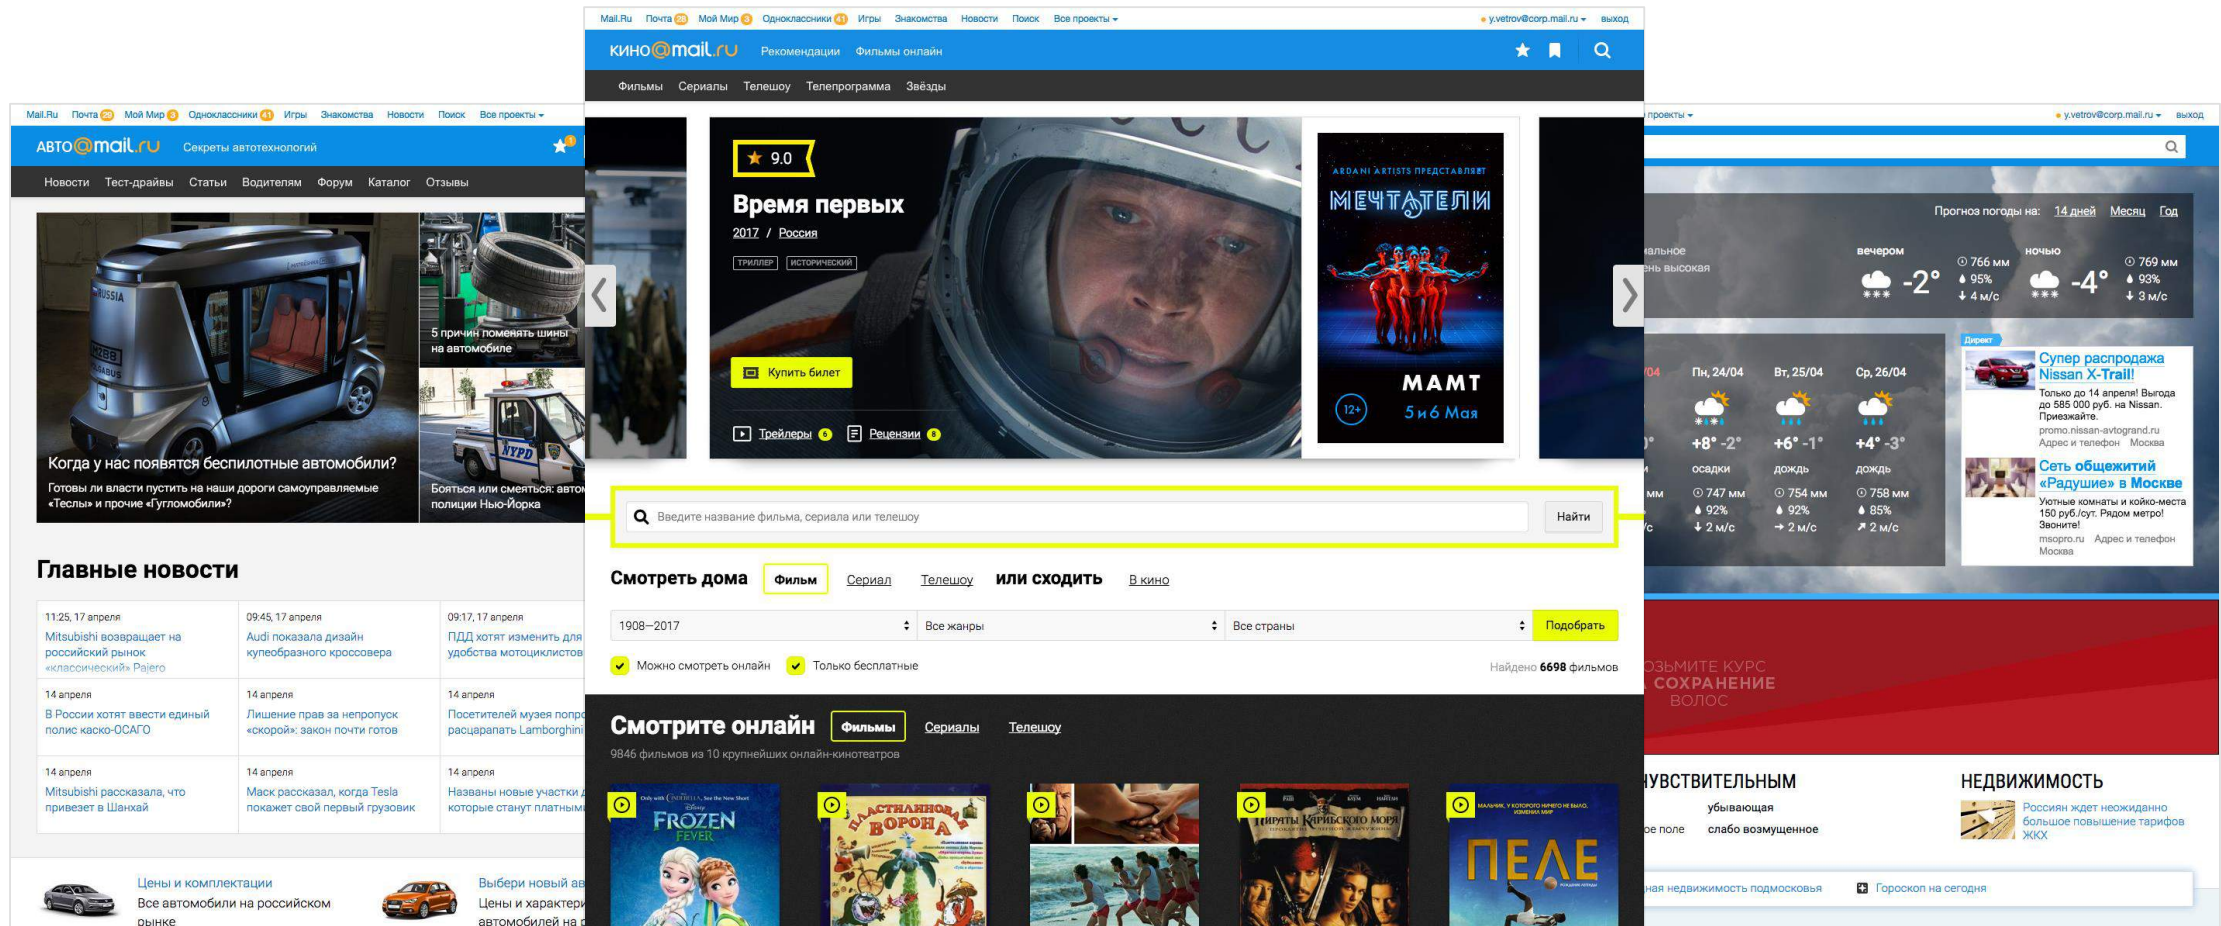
Mail.Ru Почта 28 Мой Мир 3 Одноклассники 41 Игры Знакомства Новости Поиск Все проекты

АВТО@mail.ru Секреты автотехнологий

Новости Тест-драйвы Статьи Водителям Форум Каталог Отзывы

Когда у нас появятся беспилотные автомобили?

Готовы ли власти пустить на наши дороги самоуправляемые «Теслы» и прочие «Гугломобили»?

5 причин поменять шины на автомобиле

Бояться или смеяться: авто полиции Нью-Йорка

Главные новости

11:25, 17 апреля
Mitsubishi возвращает на российский рынок «классический» Pajero

09:45, 17 апреля
Audi показала дизайн купеобразного кроссовера

09:17, 17 апреля
ПДД хотят изменить для удобства мотоциклистов

14 апреля
В России хотят ввести единый полис каско-ОСАГО

14 апреля
Лишение прав за непропуск «скорой»: закон почти готов

14 апреля
Посетителей музея попро расцарапать Lamborghini

14 апреля
Mitsubishi рассказала, что привезет в Шанхай

14 апреля
Маск рассказал, когда Tesla покажет свой первый грузовик

14 апреля
Названы новые участки которые станут платными

Цены и комплектации
Все автомобили на российском рынке

Выбери новый ав
Цены и характери автомобилей на р

Mail.Ru Почта 28 Мой Мир 3 Одноклассники 41 Игры Знакомства Новости Поиск Все проекты
y.vetrov@corp.mail.ru выход

КИНО@mail.ru Рекомендации Фильмы онлайн

Фильмы Сериалы Телешоу Телепрограмма Звёзды

9.0
Время первых
2017 / Россия
ТРИЛЛЕР ИСТОРИЧЕСКИЙ
Купить билет
Трейлеры 6 Рецензии 8

ARDANI ARTISTS ПРЕДСТАВЛЯЕТ
МЕЧТАТЕЛИ
МАМТ
12+ 5 и 6 Мая

Введите название фильма, сериала или телешоу
Найти

Смотреть дома Фильм Сериал Телешоу или сходить В кино

1908—2017 Все жанры Все страны Подобрать

Можно смотреть онлайн Только бесплатные
Найдено 6698 фильмов

Смотрите онлайн Фильмы Сериалы Телешоу
9846 фильмов из 10 крупнейших онлайн-кинотеатров

FROZEN FEVER
ПЛАСТИЛИНОВАЯ ВОРОНА
ПИРАТЫ КАРИБСКОГО МОРЯ
ПЕЛЕ

проекты
y.vetrov@corp.mail.ru выход

Прогноз погоды на: 14 дней Месяц Год

альное
нь высокая

вечером -2° 766 мм 95% 4 м/с
ночью -4° 769 мм 93% 3 м/с

Пн, 24/04 +8° -2° осадки 747 мм 92% 2 м/с
Вт, 25/04 +6° -1° дождь 754 мм 92% 2 м/с
Ср, 26/04 +4° -3° дождь 758 мм 85% 2 м/с

Директ
Супер распродажа Nissan X-Trail!
Только до 14 апреля! Выгода до 585 000 руб. на Nissan. Приезжайте.
promo.nissan-avtogrand.ru
Адрес и телефон Москва

Сеть общежитий «Радушие» в Москве
Уютные комнаты и койко-места 150 руб./сут. Рядом метро! Звоните!
msopro.ru Адрес и телефон
Москва

ОЗЬМИТЕ КУРС
СОХРАНЕНИЕ
ВОЛОС

УВСТВИТЕЛЬНЫМ
убывающая
слабо возмущенное

НЕДВИЖИМОСТЬ
Россиян ждет неожиданно большое повышение тарифов ЖКХ

ная недвижимость подмосковья
Гороскоп на сегодня